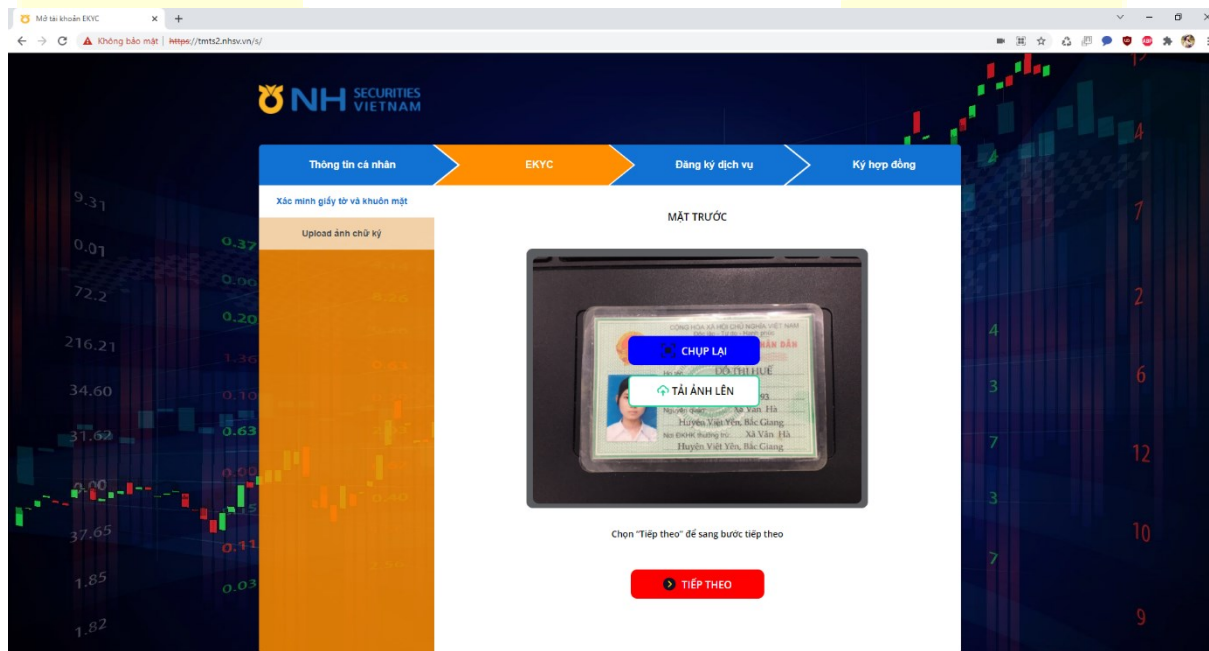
Mở tài khoản EKYC × +

← → C ▲ Không bảo mật | https://tmts2.nhsv.vn/s/

NH SECURITIES VIETNAM

Thông tin cá nhân
EKYC
Đăng ký dịch vụ
Ký hợp đồng

Xác minh giấy tờ và khuôn mặt
Upload ảnh chữ ký

MẶT TRƯỚC

CỘNG HOÀ XÃ HỘI CHỦ NGHĨA VIỆT NAM
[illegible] DÂN
Họ tên ĐỖ THỊ HUỆ
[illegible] 93
Nguyên quán Xã Vân Hà
Huyện Việt Yên, Bắc Giang
Nơi ĐKHK thường trú Xã Vân Hà
Huyện Việt Yên, Bắc Giang

CHỤP LẠI
TẢI ẢNH LÊN

Chọn "Tiếp theo" để sang bước tiếp theo

TIẾP THEO

9.31
0.01
72.2
216.21
34.60
31.62
0.00
37.65
1.85
1.82
0.37
0.00
0.20
1.36
0.10
0.63
0.00
0.11
0.03
4
3
7
3
7
4
7
2
6
12
10
9